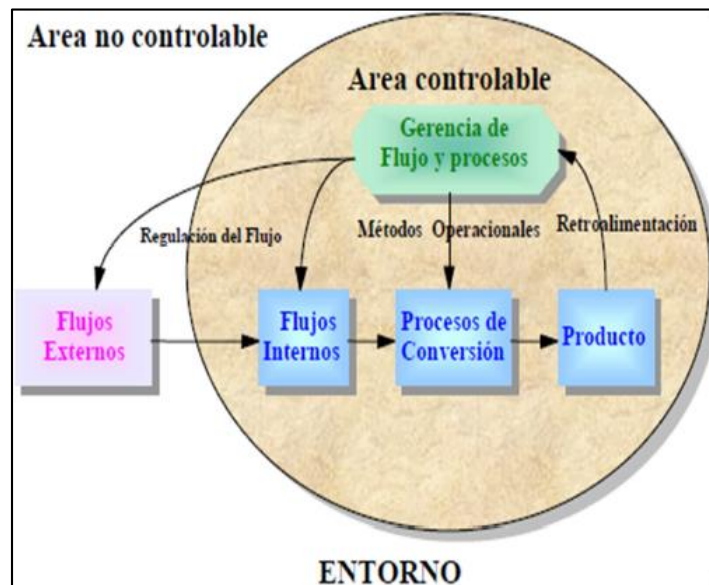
Area no controlable

Area controlable

Gerencia de Flujo y procesos

Regulación del Flujo

Métodos Operacionales

Retroalimentación

Flujos Externos

Flujos Internos

Procesos de Conversión

Producto

ENTORNO